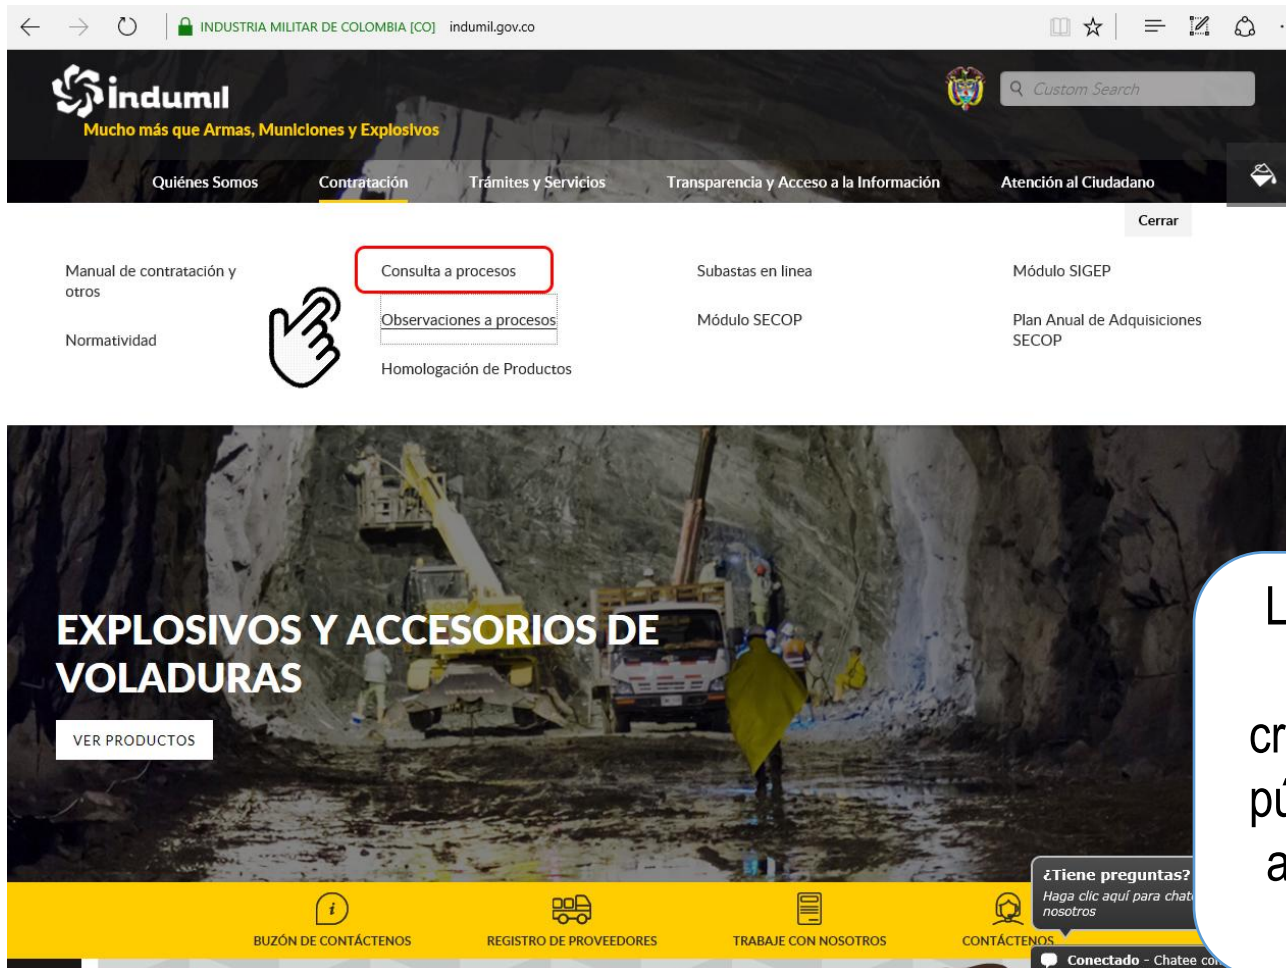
INDUSTRIA MILITAR DE COLOMBIA [CO] indumil.gov.co

indumil
Mucho más que Armas, Municiones y Explosivos

Custom Search

Quiénes Somos | Contratación | Trámites y Servicios | Transparencia y Acceso a la Información | Atención al Ciudadano

Cerrar

Manual de contratación y otros

Normatividad

Consulta a procesos

Observaciones a procesos

Homologación de Productos

Subastas en linea

Módulo SECOP

Módulo SIGEP

Plan Anual de Adquisiciones SECOP

EXPLOSIVOS Y ACCESORIOS DE VOLADURAS

VER PRODUCTOS

BUZÓN DE CONTÁCTENOS
REGISTRO DE PROVEEDORES
TRABAJE CON NOSOTROS
CONTÁCTENOS

¿Tiene preguntas?
Haga clic aquí para chat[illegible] nosotros

Conectado - Chatee co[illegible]

L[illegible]

cr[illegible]
pú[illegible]
a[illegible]